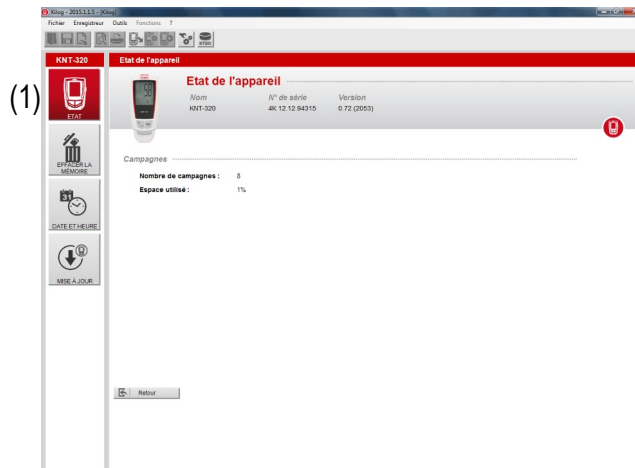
Kilog - 2015.1.1.1 - [Kilog]

Fichier Enregistreur Outils Fonctions ?

KNT-320

Etat de l'appareil

(1)

ETAT

EFFACER LA MÉMOIRE

31

DATE ET HEURE

MISE À JOUR

Etat de l'appareil

| Nom | N° de série | Version |
|---|---|---|
| KNT-320 | 4K.12.12.94315 | 0.72 (2053) |

Campagnes

Nombre de campagnes : 8

Espace utilisé : 1%

Retour